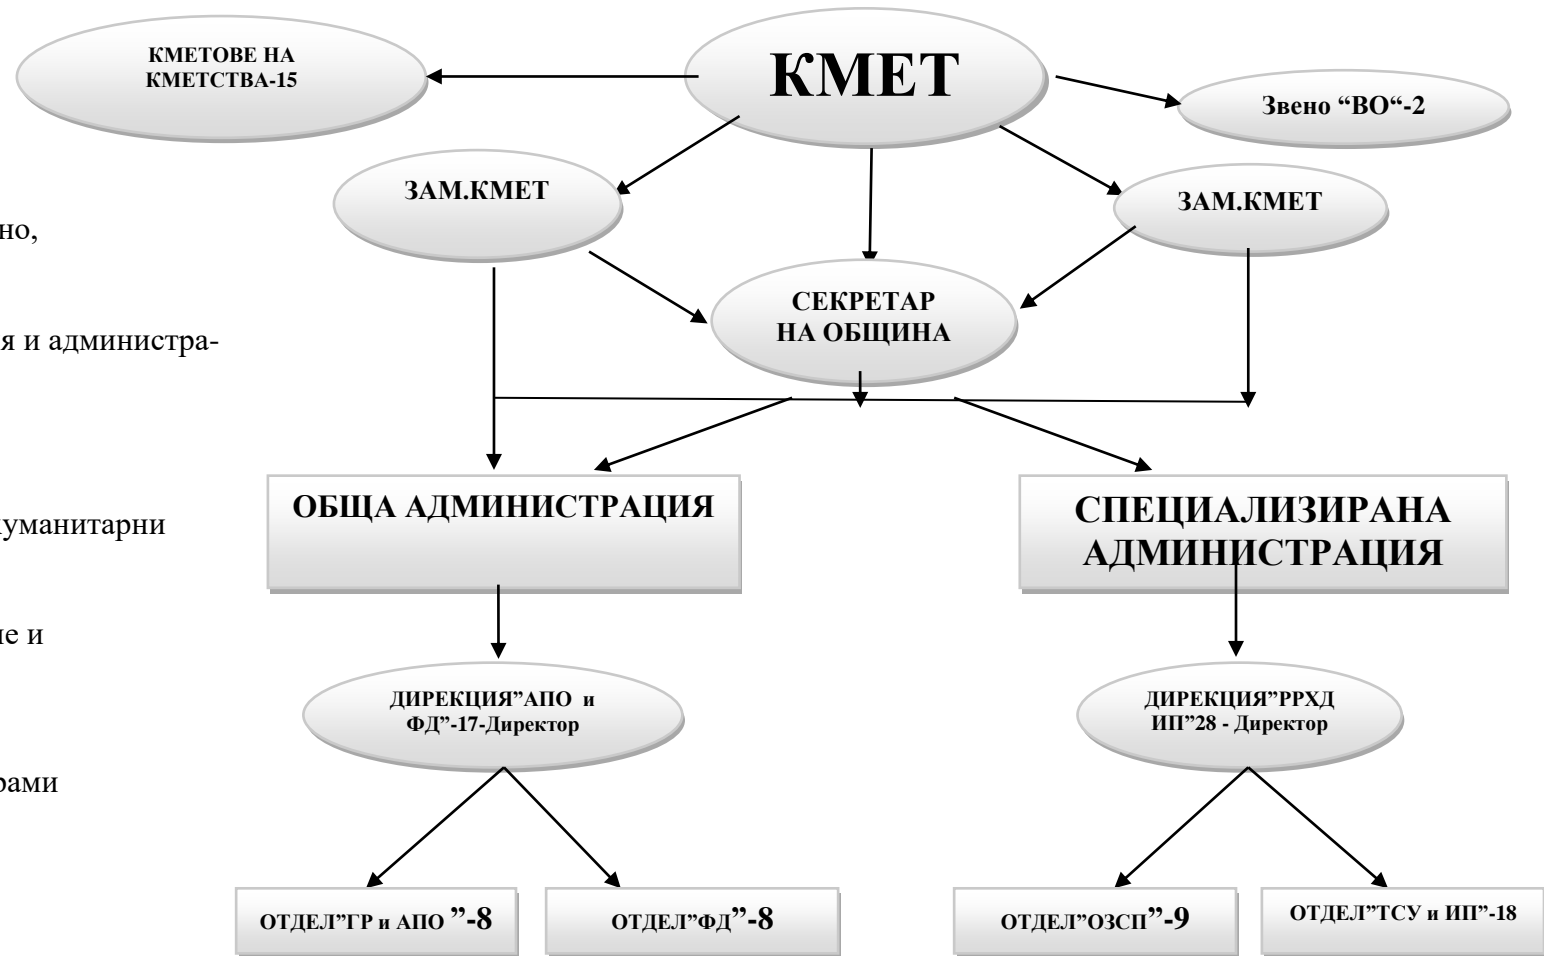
КМЕТОВЕ НА КМЕТСТВА-15

КМЕТ

Звено "ВО"-2

ЗАМ.КМЕТ

ЗАМ.КМЕТ

но,

СЕКРЕТАР НА ОБЩИНА

я и администра-

ОБЩА АДМИНИСТРАЦИЯ

СПЕЦИАЛИЗИРАНА АДМИНИСТРАЦИЯ

хуманитарни

не и

ДИРЕКЦИЯ"АПО и ФД"-17-Директор

ДИРЕКЦИЯ"РРХД ИП"28 - Директор

рами

ОТДЕЛ"ГР и АПО "-8

ОТДЕЛ"ФД"-8

ОТДЕЛ"ОЗСП"-9

ОТДЕЛ"ТСУ и ИП"-18